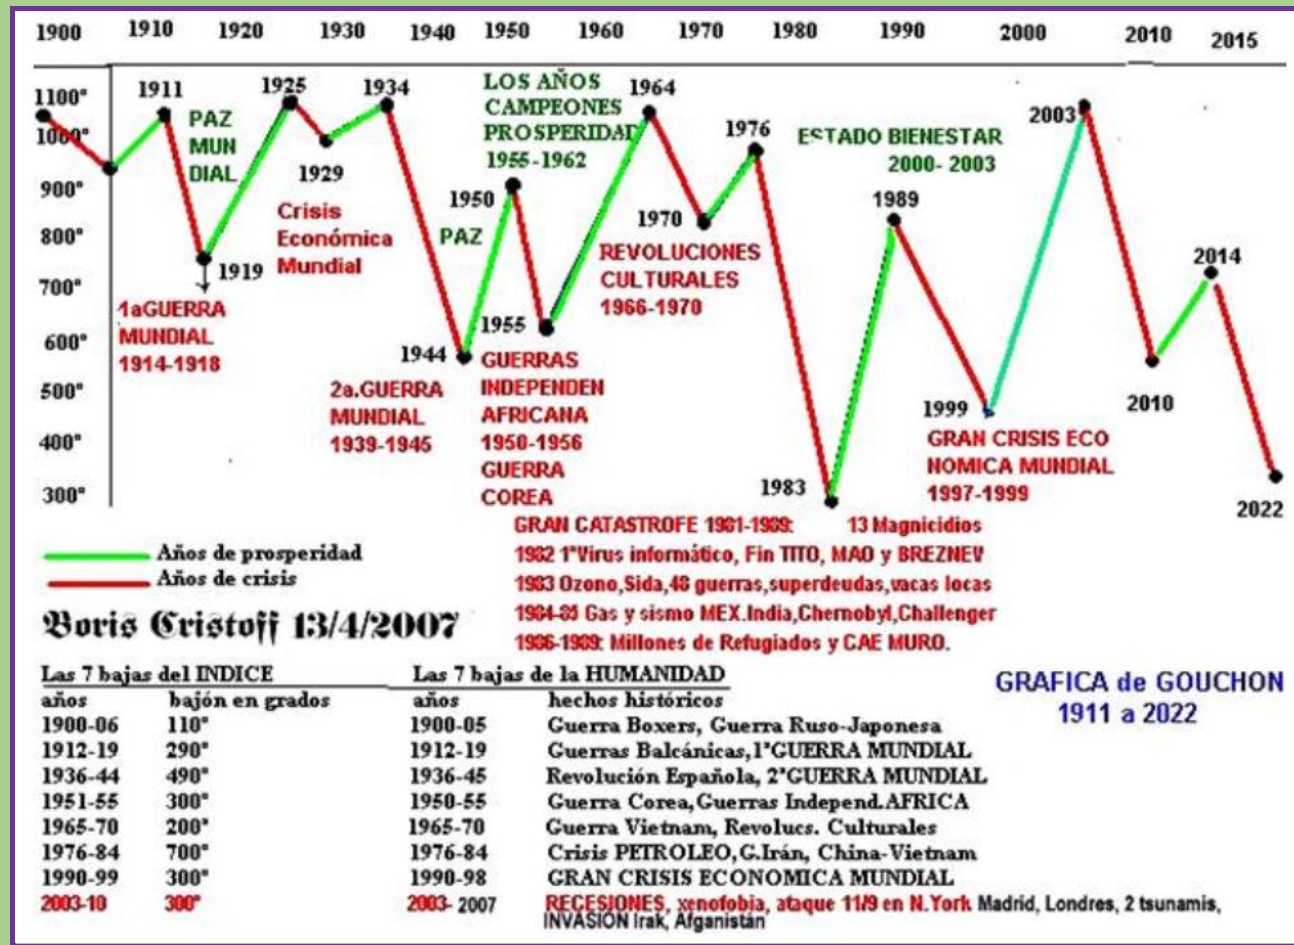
1900 1910 1920 1930 1940 1950 1960 1970 1980 1990 2000 2010 2015

1100° 1000° 900° 800° 700° 600° 500° 400° 300°

1911
PAZ MUNDIAL
1919
1aGUERRA MUNDIAL 1914-1918
1925
1929
Crisis Económica Mundial
1934
2a.GUERRA MUNDIAL 1939-1945
1944
PAZ
1950
LOS AÑOS CAMPEONES PROSPERIDAD 1955-1962
1955
GUERRAS INDEPENDEN AFRICANA 1950-1956 GUERRA COREA
1964
1970
REVOLUCIONES CULTURALES 1966-1970
1976
1983
ESTADO BIENESTAR 2000- 2003
1989
1999
GRAN CRISIS ECONOMICA MUNDIAL 1997-1999
2003
2010
2014
2022

Años de prosperidad
Años de crisis

Boris Cristoff 13/4/2007

GRAN CATASTROFE 1981-1989: 13 Magnicidios
1982 1°Virus informático, Fin TITO, MAO y BREZNEV
1983 Ozono,Sida,48 guerras,superdeudas,vacas locas
1984-85 Gas y sismo MEX.India,Chernobyl,Challenger
1986-1989: Millones de Refugiados y CAE MURO.

GRAFICA de GOUCHON 1911 a 2022

| Las 7 bajas del INDICE | | Las 7 bajas de la HUMANIDAD | |
|---|---|---|---|
| años | bajón en grados | años | hechos históricos |
| 1900-06 | 110° | 1900-05 | Guerra Boxers, Guerra Ruso-Japonesa |
| 1912-19 | 290° | 1912-19 | Guerras Balcánicas,1°GUERRA MUNDIAL |
| 1936-44 | 490° | 1936-45 | Revolución Española, 2°GUERRA MUNDIAL |
| 1951-55 | 300° | 1950-55 | Guerra Corea,Guerras Independ.AFRICA |
| 1965-70 | 200° | 1965-70 | Guerra Vietnam, Revolucs. Culturales |
| 1976-84 | 700° | 1976-84 | Crisis PETROLEO,G.Irán, China-Vietnam |
| 1990-99 | 300° | 1990-98 | GRAN CRISIS ECONOMICA MUNDIAL |
| 2003-10 | 300° | 2003- 2007 | RECESIONES, xenofobia, ataque 11/9 en N.York Madrid, Londres, 2 tsunamis, INVASION Irak, Afganistán |